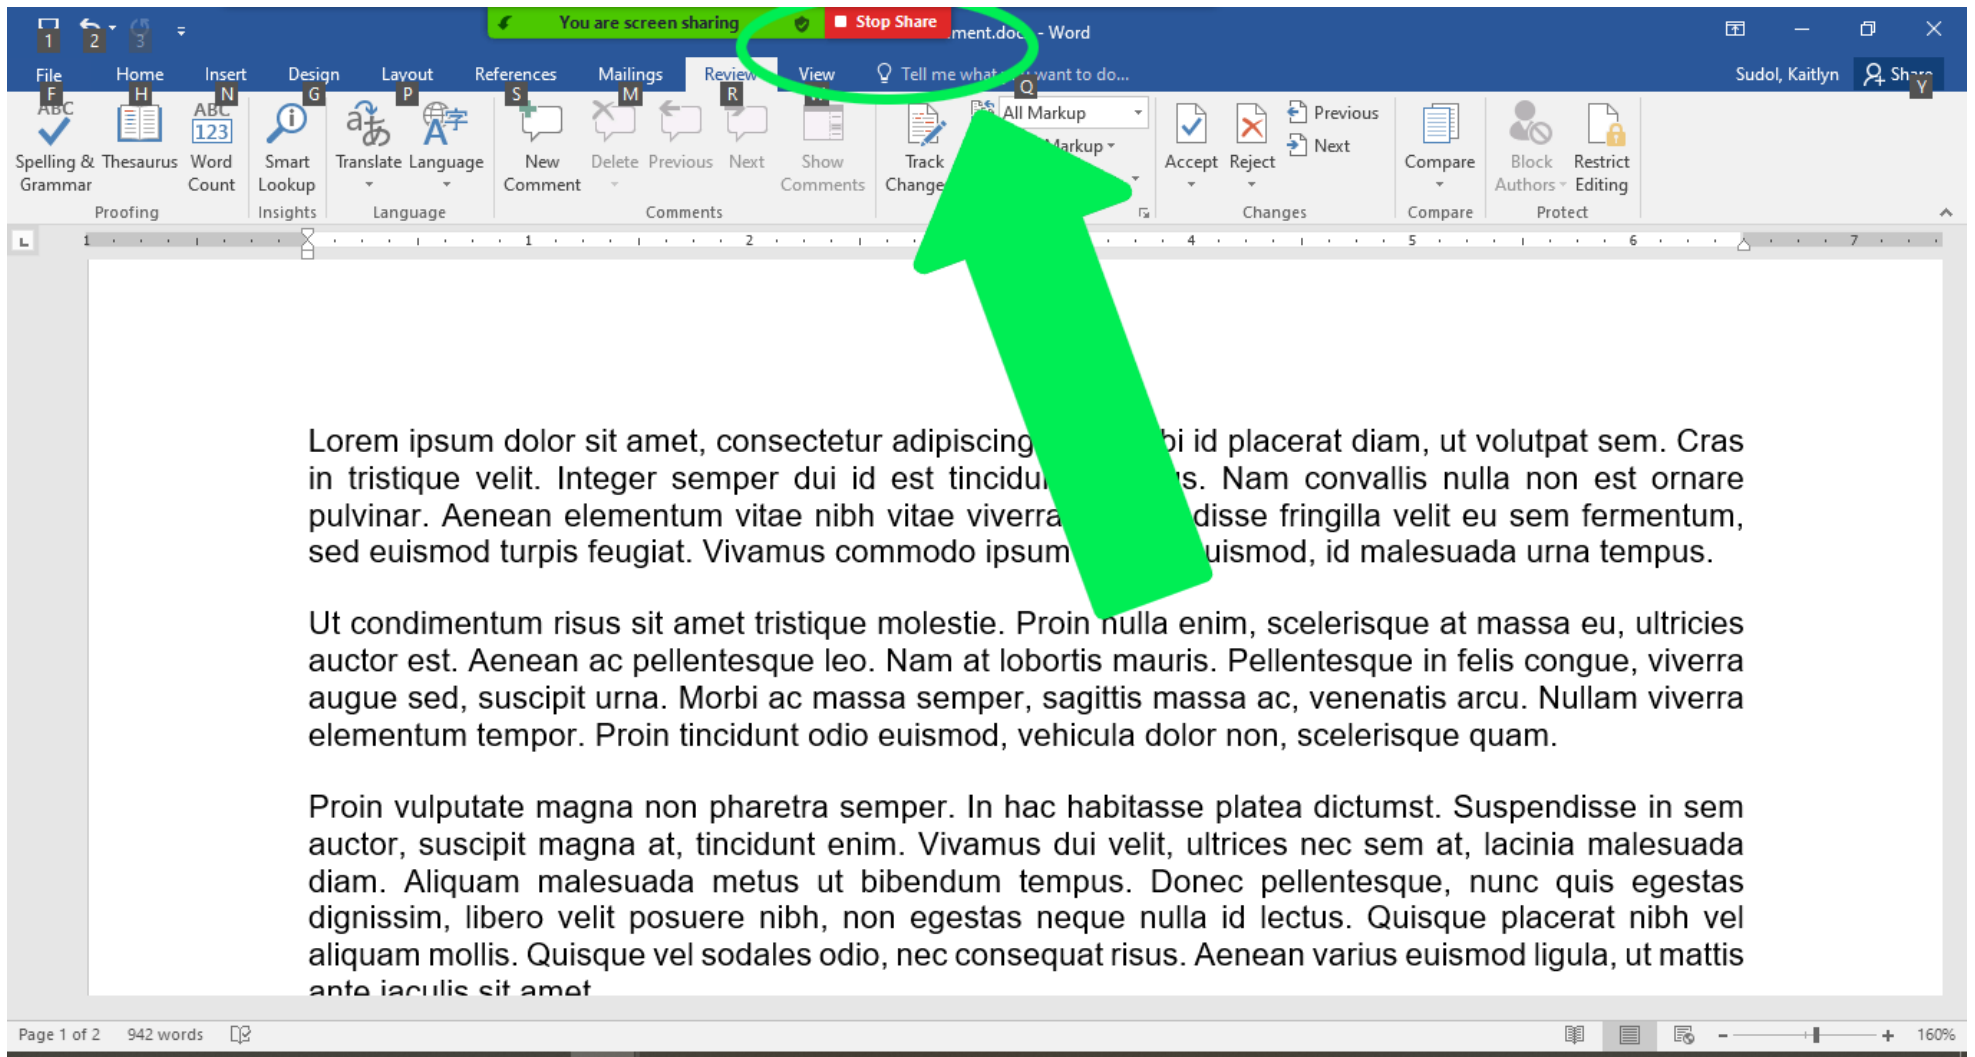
1 2 3

You are screen sharing

Stop Share

ment.doc - Word

File F Home H Insert N Design G Layout P References S Mailings M Review R View W Tell me what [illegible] want to do... Q

Sudol, Kaitlyn Share Y

ABC Spelling & Grammar Thesaurus ABC 123 Word Count Proofing

Smart Lookup Insights

Translate Language Language

New Comment Delete Previous Next Show Comments Comments

Track Change

All Markup

Markup

Accept Reject Previous Next Changes

Compare Compare

Block Authors Restrict Editing Protect

Lorem ipsum dolor sit amet, consectetur adipiscing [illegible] bi id placerat diam, ut volutpat sem. Cras in tristique velit. Integer semper dui id est tincidu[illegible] s. Nam convallis nulla non est ornare pulvinar. Aenean elementum vitae nibh vitae viverra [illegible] disse fringilla velit eu sem fermentum, sed euismod turpis feugiat. Vivamus commodo ipsum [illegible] uismod, id malesuada urna tempus.

Ut condimentum risus sit amet tristique molestie. Proin nulla enim, scelerisque at massa eu, ultricies auctor est. Aenean ac pellentesque leo. Nam at lobortis mauris. Pellentesque in felis congue, viverra augue sed, suscipit urna. Morbi ac massa semper, sagittis massa ac, venenatis arcu. Nullam viverra elementum tempor. Proin tincidunt odio euismod, vehicula dolor non, scelerisque quam.

Proin vulputate magna non pharetra semper. In hac habitasse platea dictumst. Suspendisse in sem auctor, suscipit magna at, tincidunt enim. Vivamus dui velit, ultrices nec sem at, lacinia malesuada diam. Aliquam malesuada metus ut bibendum tempus. Donec pellentesque, nunc quis egestas dignissim, libero velit posuere nibh, non egestas neque nulla id lectus. Quisque placerat nibh vel aliquam mollis. Quisque vel sodales odio, nec consequat risus. Aenean varius euismod ligula, ut mattis ante iaculis sit amet.

Page 1 of 2 942 words

160%